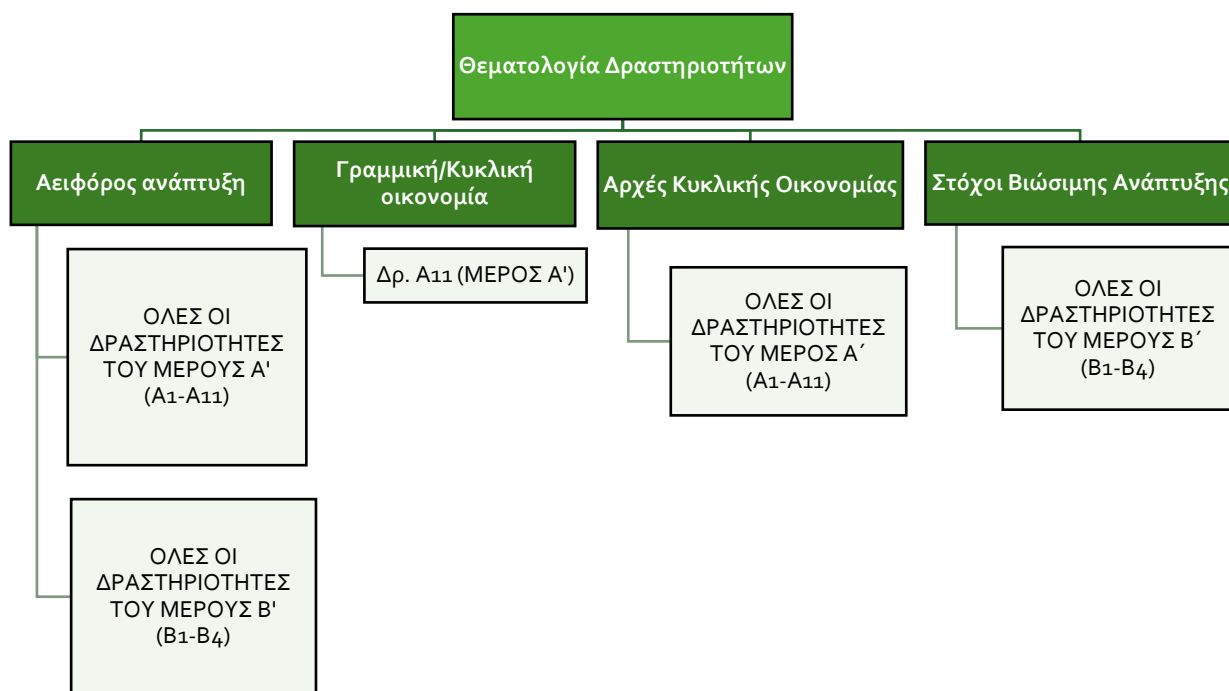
Θεματολογία Δραστηριοτήτων

Αειφόρος ανάπτυξη

ΟΛΕΣ ΟΙ ΔΡΑΣΤΗΡΙΟΤΗΤΕΣ ΤΟΥ ΜΕΡΟΥΣ Α' (Α1-Α11)

ΟΛΕΣ ΟΙ ΔΡΑΣΤΗΡΙΟΤΗΤΕΣ ΤΟΥ ΜΕΡΟΥΣ Β' (Β1-Β4)

Γραμμική/Κυκλική οικονομία

Δρ. Α11 (ΜΕΡΟΣ Α')

Αρχές Κυκλικής Οικονομίας

ΟΛΕΣ ΟΙ ΔΡΑΣΤΗΡΙΟΤΗΤΕΣ ΤΟΥ ΜΕΡΟΣ Α΄ (Α1-Α11)

Στόχοι Βιώσιμης Ανάπτυξης

ΟΛΕΣ ΟΙ ΔΡΑΣΤΗΡΙΟΤΗΤΕΣ ΤΟΥ ΜΕΡΟΥΣ Β΄ (Β1-Β4)